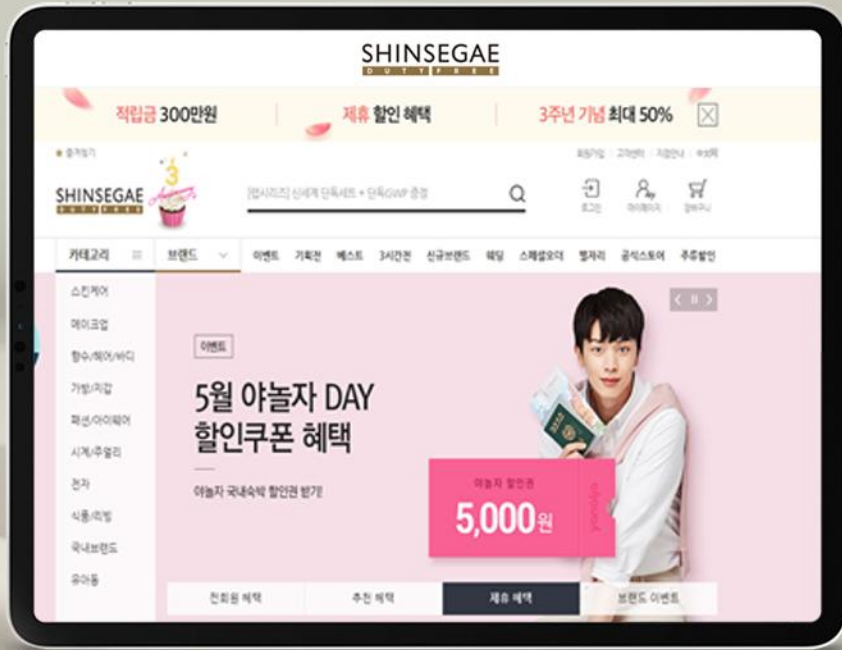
SHINSEGAE
DUTY FREE

적립금 300만원 | 제휴 할인 혜택 | 3주년 기념 최대 50%

즐겨찾기

회원가입 | 고객센터 | 지점안내 | 中文网

SHINSEGAE
DUTY FREE

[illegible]

로그인 마이페이지 장바구니

카테고리 | 브랜드 | 이벤트 | 기획전 | 베스트 | 3시간전 | 신규브랜드 | 웨딩 | 스페셜오더 | 뷰티 | 공식스토어 | 주류할인

스킨케어
메이크업
향수/헤어/바디
가방/지갑
패션/아이웨어
시계/주얼리
전자
식품/리빙
국내브랜드
유아동

이벤트

5월 야놀자 DAY
할인쿠폰 혜택

야놀자 국내숙박 할인권 받기!

야놀자 할인권
5,000원

yanolja

전회원 혜택 | 추천 혜택 | 제휴 혜택 | 브랜드 이벤트